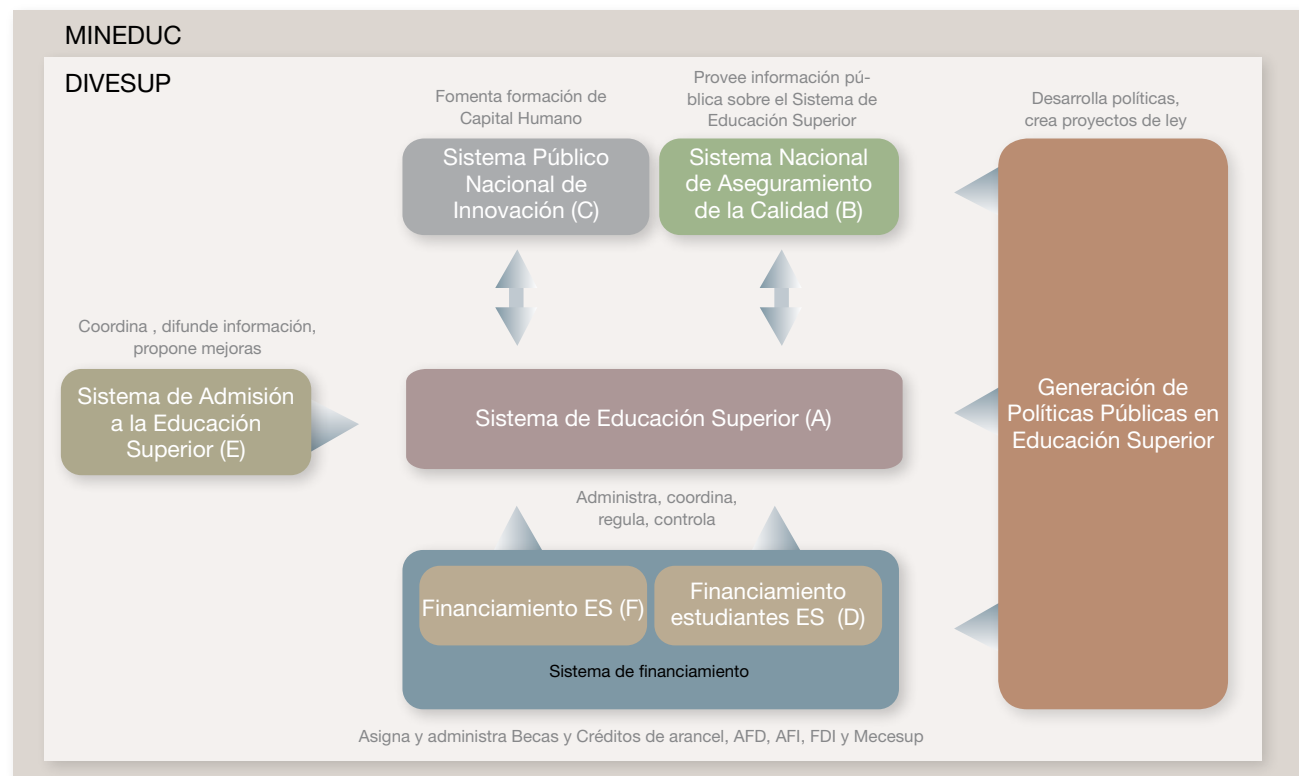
MINEDUC

DIVESUP

Fomenta formación de Capital Humano

Provee información pública sobre el Sistema de Educación Superior

Desarrolla políticas, crea proyectos de ley

Sistema Público Nacional de Innovación (C)

Sistema Nacional de Aseguramiento de la Calidad (B)

Coordina , difunde información, propone mejoras

Sistema de Admisión a la Educación Superior (E)

Sistema de Educación Superior (A)

Generación de Políticas Públicas en Educación Superior

Administra, coordina, regula, controla

Financiamiento ES (F)

Financiamiento estudiantes ES (D)

Sistema de financiamiento

Asigna y administra Becas y Créditos de arancel, AFD, AFI, FDI y Mecesup